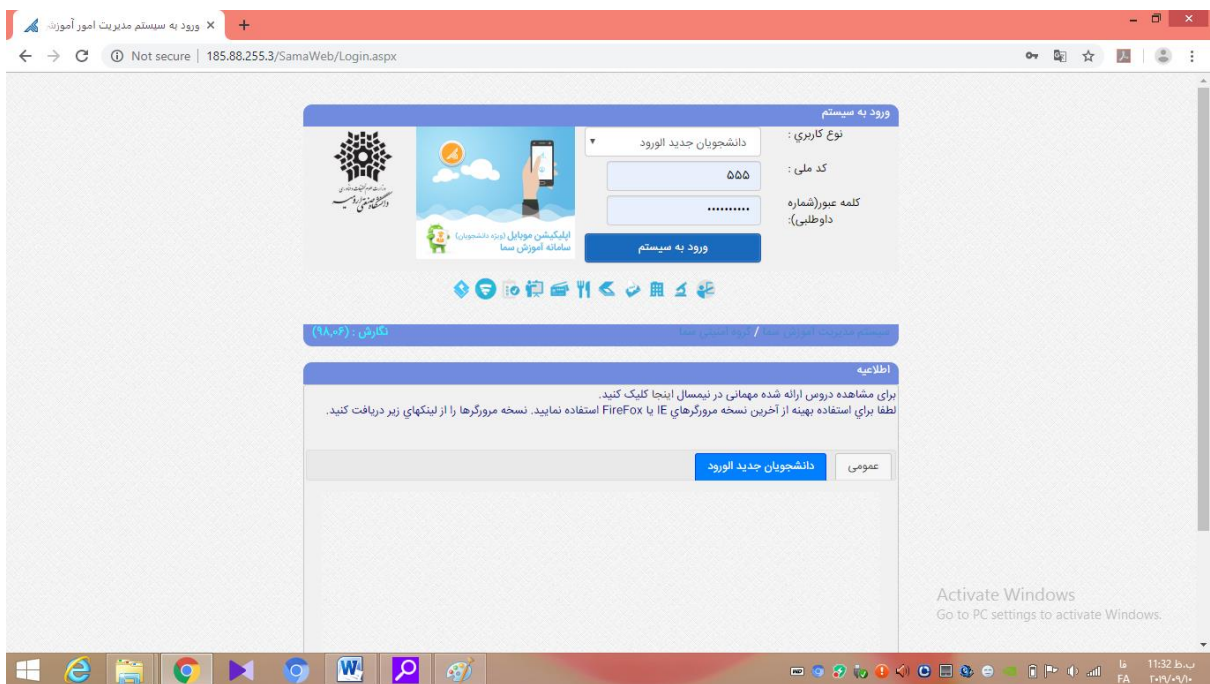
ورود به سیستم مدیریت امور آموزش ×

Not secure | 185.88.255.3/SamaWeb/Login.aspx

ورود به سیستم

نوع کاربری : دانشجویان جدید الورود

کد ملی : ۵۵۵

کلمه عبور(شماره داوطلبی): ..........

ورود به سیستم

اپلیکیشن موبایل (ویژه دانشجویان) سامانه آموزش سما

نگارش : (۹۸،۰۶)

سیستم مدیریت آموزش سما / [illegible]

اطلاعیه

برای مشاهده دروس ارائه شده مهمانی در نیمسال اینجا کلیک کنید.

لطفا براي استفاده بهينه از آخرين نسخه مرورگرهاي IE يا FireFox استفاده نماييد. نسخه مرورگرها را از لينكهاي زير دريافت كنيد.

عمومی

دانشجویان جدید الورود

Activate Windows
Go to PC settings to activate Windows.

11:32 ب.ظ
FA
۲۰۱۹/۰۹/۱۰